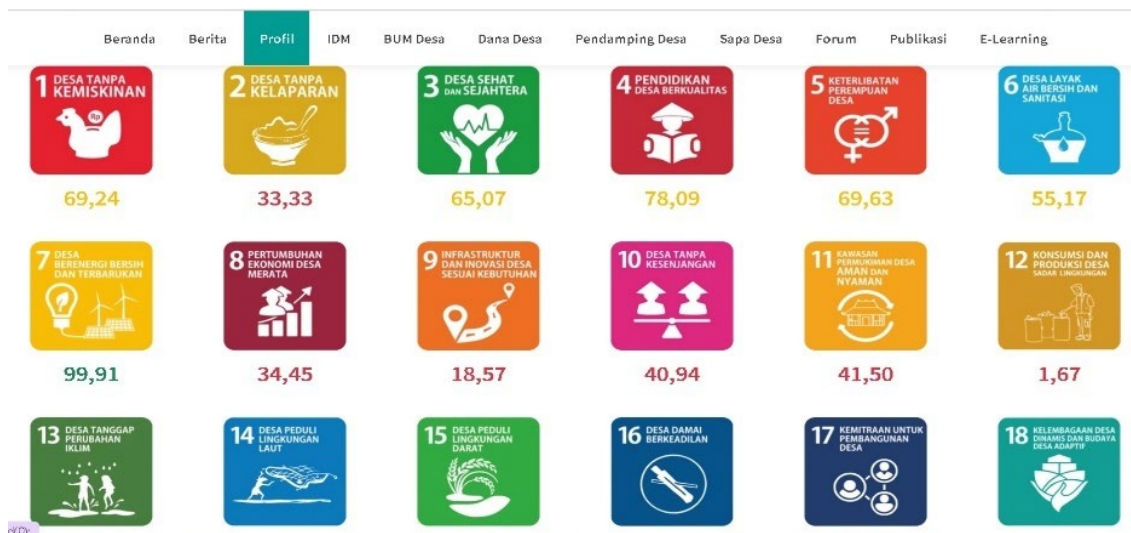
Beranda Berita Profil IDM BUM Desa Dana Desa Pendamping Desa Sapa Desa Forum Publikasi E-Learning

1 DESA TANPA KEMISKINAN

69,24

2 DESA TANPA KELAPARAN

33,33

3 DESA SEHAT DAN SEJAHTERA

65,07

4 PENDIDIKAN DESA BERKUALITAS

78,09

5 KETERLIBATAN PEREMPUAN DESA

69,63

6 DESA LAYAK AIR BERSIH DAN SANITASI

55,17

7 DESA BERENERGI BERSIH DAN TERBARUKAN

99,91

8 PERTUMBUHAN EKONOMI DESA MERATA

34,45

9 INFRASTRUKTUR DAN INOVASI DESA SESUAI KEBUTUHAN

18,57

10 DESA TANPA KESENJANGAN

40,94

11 KAWASAN PERMUKIMAN DESA AMAN DAN NYAMAN

41,50

12 KONSUMSI DAN PRODUKSI DESA SADAR LINGKUNGAN

1,67

13 DESA TANGGAP PERUBAHAN IKLIM

14 DESA PEDULI LINGKUNGAN LAUT

15 DESA PEDULI LINGKUNGAN DARAT

16 DESA DAMAI BERKEADILAN

17 KEMITRAAN UNTUK PEMBANGUNAN DESA

18 KELEMBAGAAN DESA DINAMIS DAN BUDAYA DESA ADAPTIF